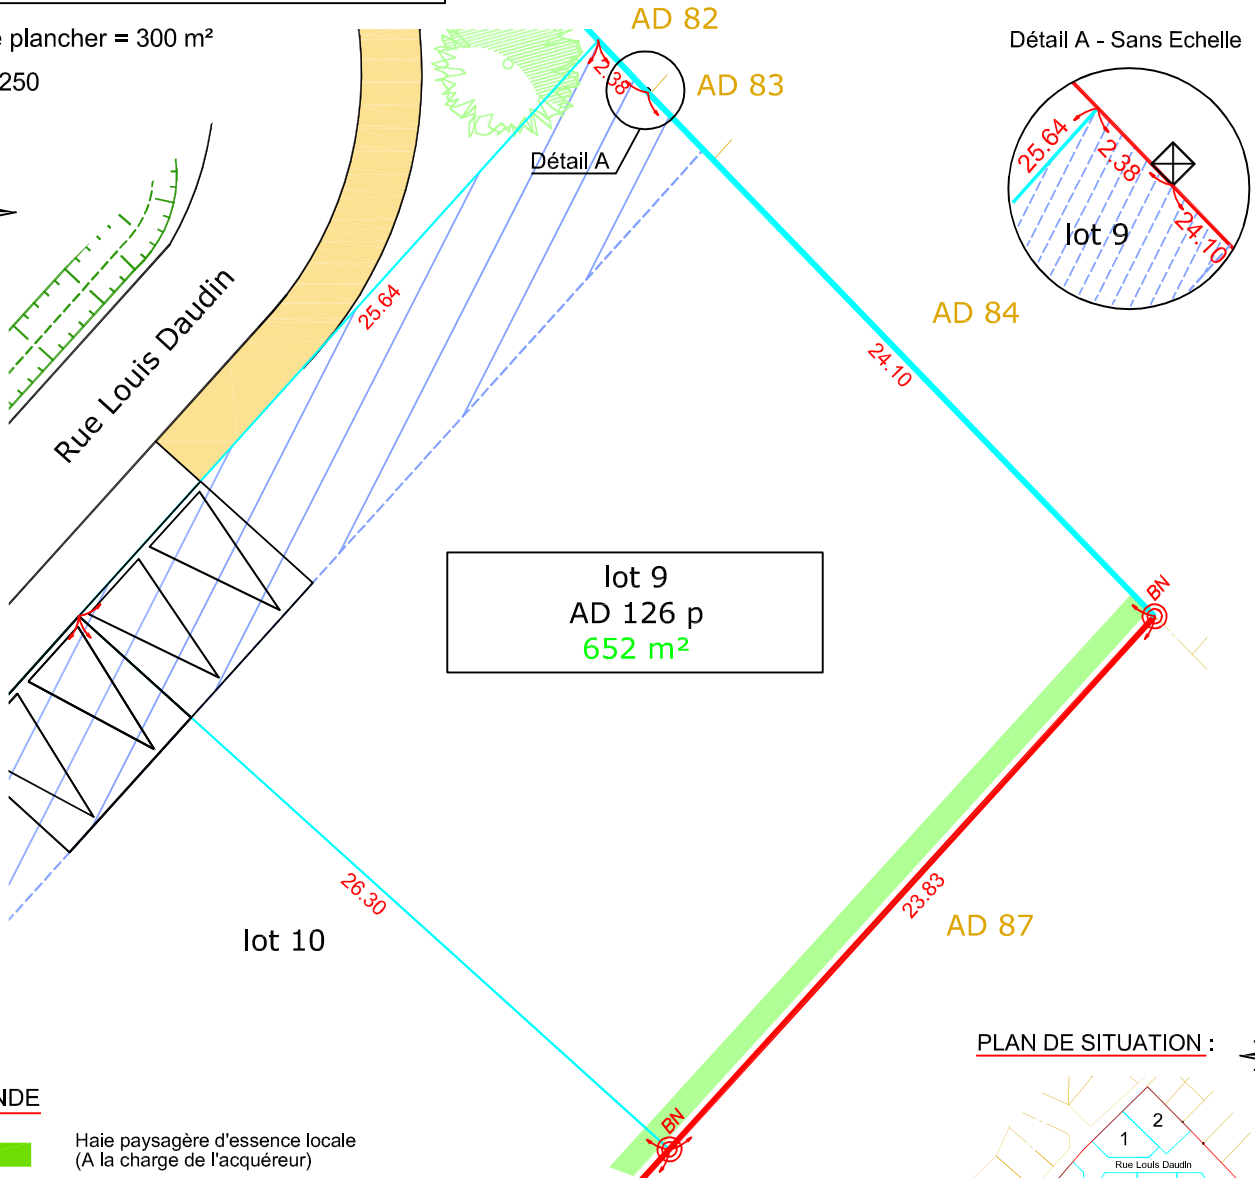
e plancher = 300 m²
250

AD 82
AD 83
2.38
Détail A
Détail A - Sans Echelle
25.64
2.38
lot 9
24.10
Rue Louis Daudin
25.64
AD 84
24.10
BN
lot 9
AD 126 p
652 m²
26.30
lot 10
23.83
AD 87
BN
PLAN DE SITUATION :
NDE
Haie paysagère d'essence locale
(A la charge de l'acquéreur)
1
2
Rue Louis Daudin